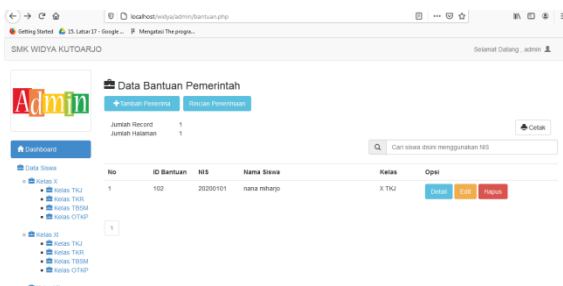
localhost/widya/admin/bantuan.php

Getting Started 15. Latian 17 - Google ... Mengatasi The progra...

SMK WIDYA KUTOARJO

Selamat Datang , admin

Admin

Dashboard

Data Siswa

Kelas X
- Kelas TKJ
- Kelas TKR
- Kelas TBSM
- Kelas OTKP

Kelas XI
- Kelas TKJ
- Kelas TKR
- Kelas TBSM
- Kelas OTKP

Data Bantuan Pemerintah

+Tambah Penerima

Rincian Penerimaan

Jumlah Record 1
Jumlah Halaman 1

Cetak

Cari siswa disini menggunakan NIS

| No | ID Bantuan | NIS | Nama Siswa | Kelas | Opsi |
|---|---|---|---|---|---|
| 1 | 102 | 20200101 | nana miharjo | X TKJ | Detail Edit Hapus |

1